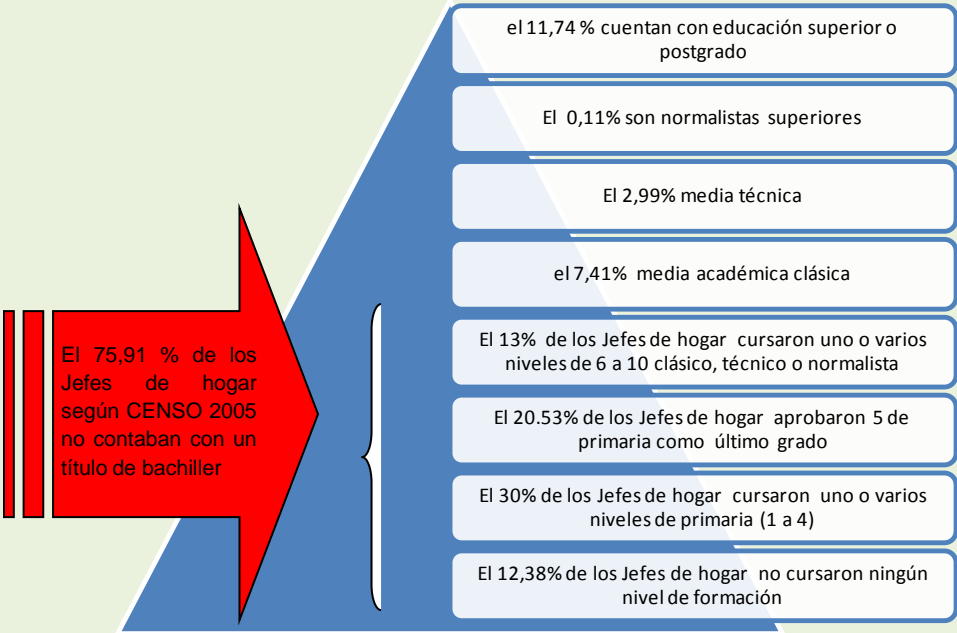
El 75,91 % de los Jefes de hogar según CENSO 2005 no contaban con un título de bachiller

el 11,74 % cuentan con educación superior o postgrado

El 0,11% son normalistas superiores

El 2,99% media técnica

el 7,41% media académica clásica

El 13% de los Jefes de hogar cursaron uno o varios niveles de 6 a 10 clásico, técnico o normalista

El 20.53% de los Jefes de hogar aprobaron 5 de primaria como último grado

El 30% de los Jefes de hogar cursaron uno o varios niveles de primaria (1 a 4)

El 12,38% de los Jefes de hogar no cursaron ningún nivel de formación